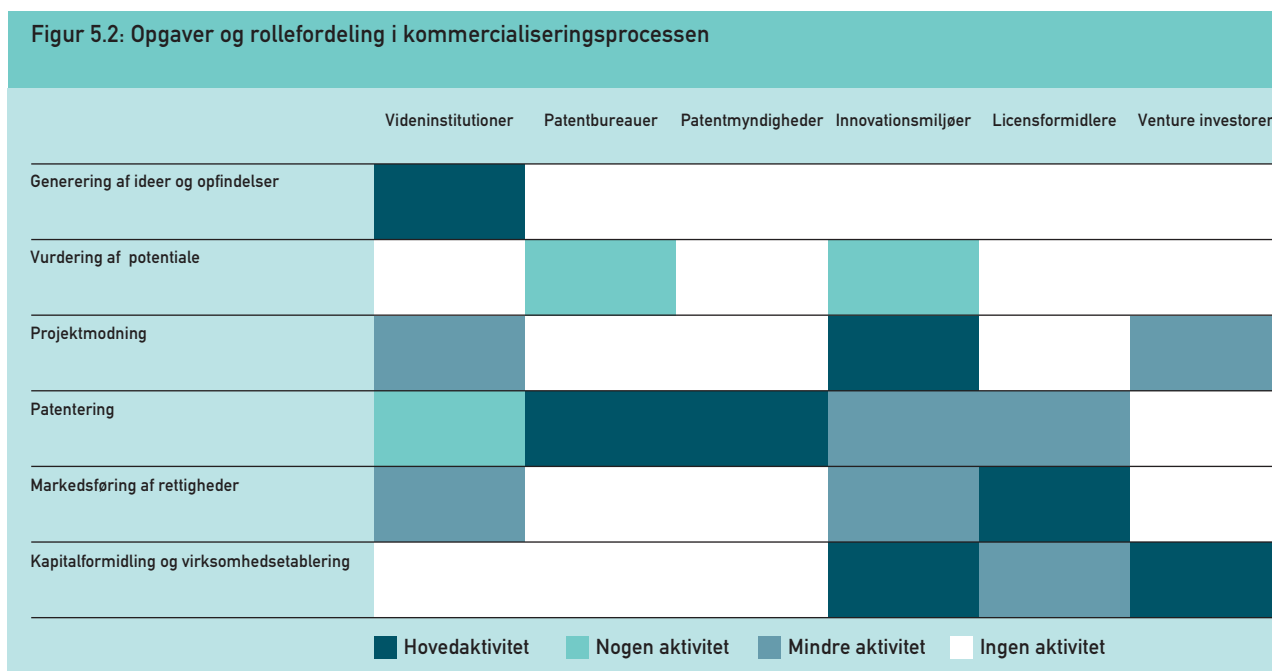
Figur 5.2: Opgaver og rollefordeling i kommercialiseringsprocessen

| | Videninstitutioner | Patentbureauer | Patentmyndigheder | Innovationsmiljøer | Licensformidlere | Venture investorer |
|---|---|---|---|---|---|---|
| Generering af ideer og opfindelser | | | | | | |
| Vurdering af potentiale | | | | | | |
| Projektmodning | | | | | | |
| Patentering | | | | | | |
| Markedsføring af rettigheder | | | | | | |
| Kapitalformidling og virksomhedsetablering | | | | | | |

Hovedaktivitet   Nogen aktivitet   Mindre aktivitet   Ingen aktivitet